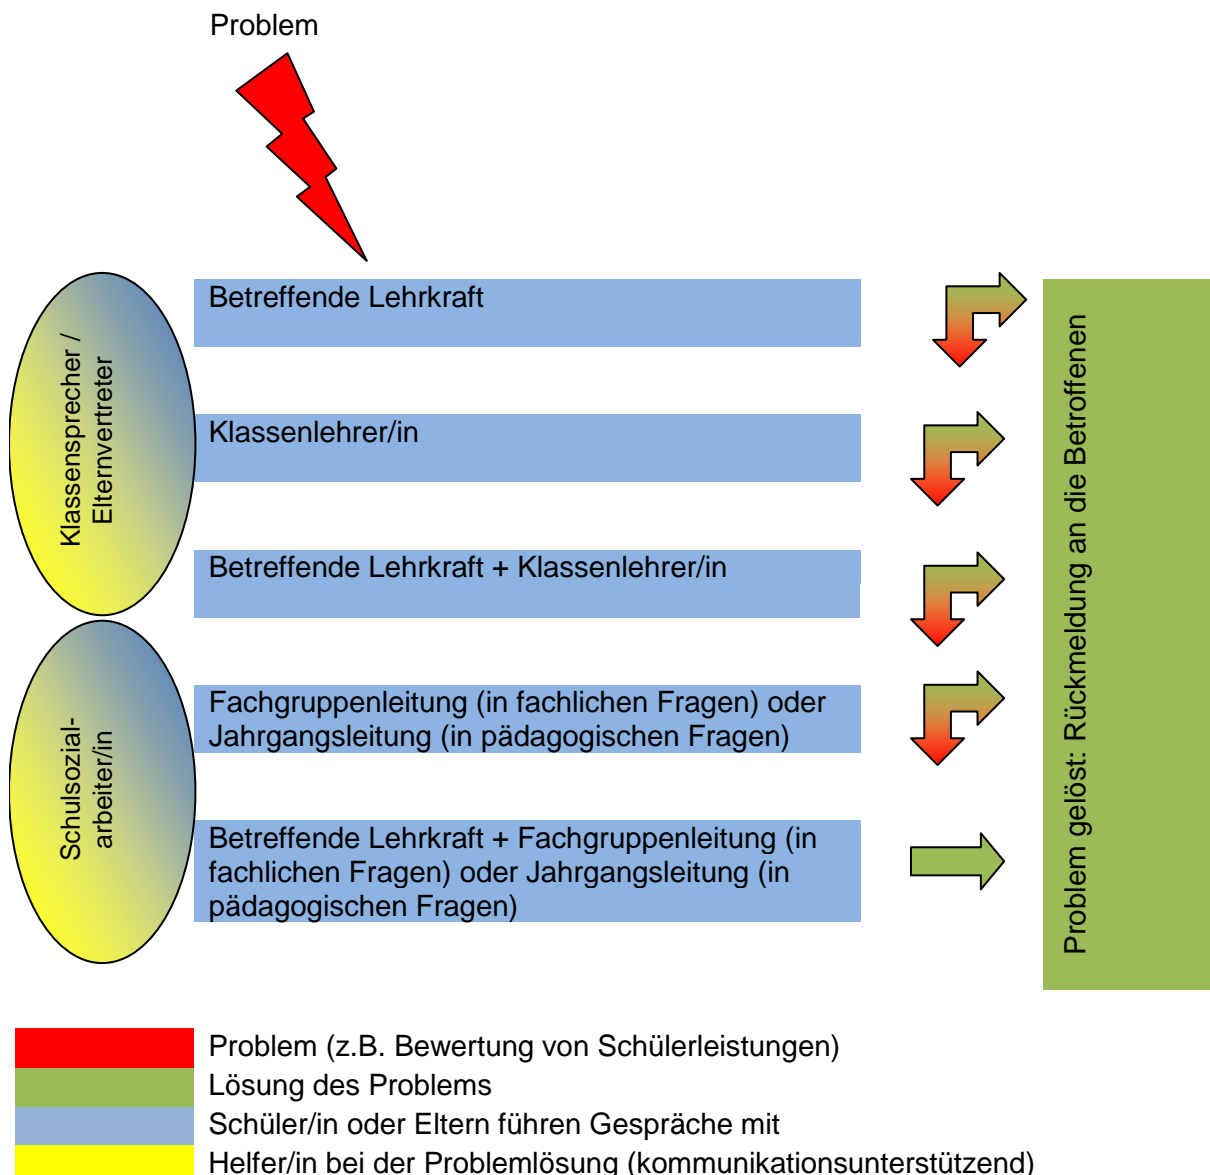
Problem

Klassensprecher / Elternvertreter

Schulsozialarbeiter/in

Betreffende Lehrkraft

Klassenlehrer/in

Betreffende Lehrkraft + Klassenlehrer/in

Fachgruppenleitung (in fachlichen Fragen) oder Jahrgangsleitung (in pädagogischen Fragen)

Betreffende Lehrkraft + Fachgruppenleitung (in fachlichen Fragen) oder Jahrgangsleitung (in pädagogischen Fragen)

Problem gelöst: Rückmeldung an die Betroffenen

Problem (z.B. Bewertung von Schülerleistungen)
Lösung des Problems
Schüler/in oder Eltern führen Gespräche mit
Helfer/in bei der Problemlösung (kommunikationsunterstützend)